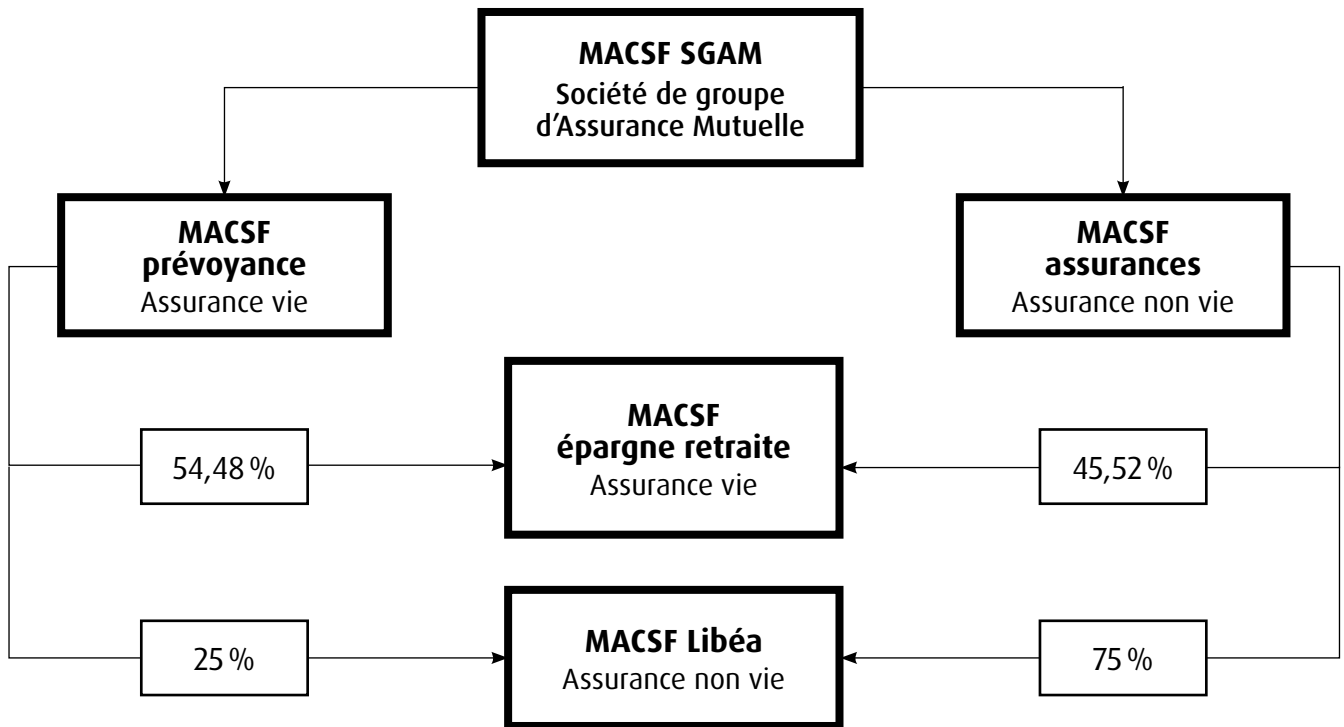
MACSF SGAM
Société de groupe d’Assurance Mutuelle

MACSF prévoyance
Assurance vie

MACSF assurances
Assurance non vie

54,48 %

MACSF épargne retraite
Assurance vie

45,52 %

25 %

MACSF Libéa
Assurance non vie

75 %